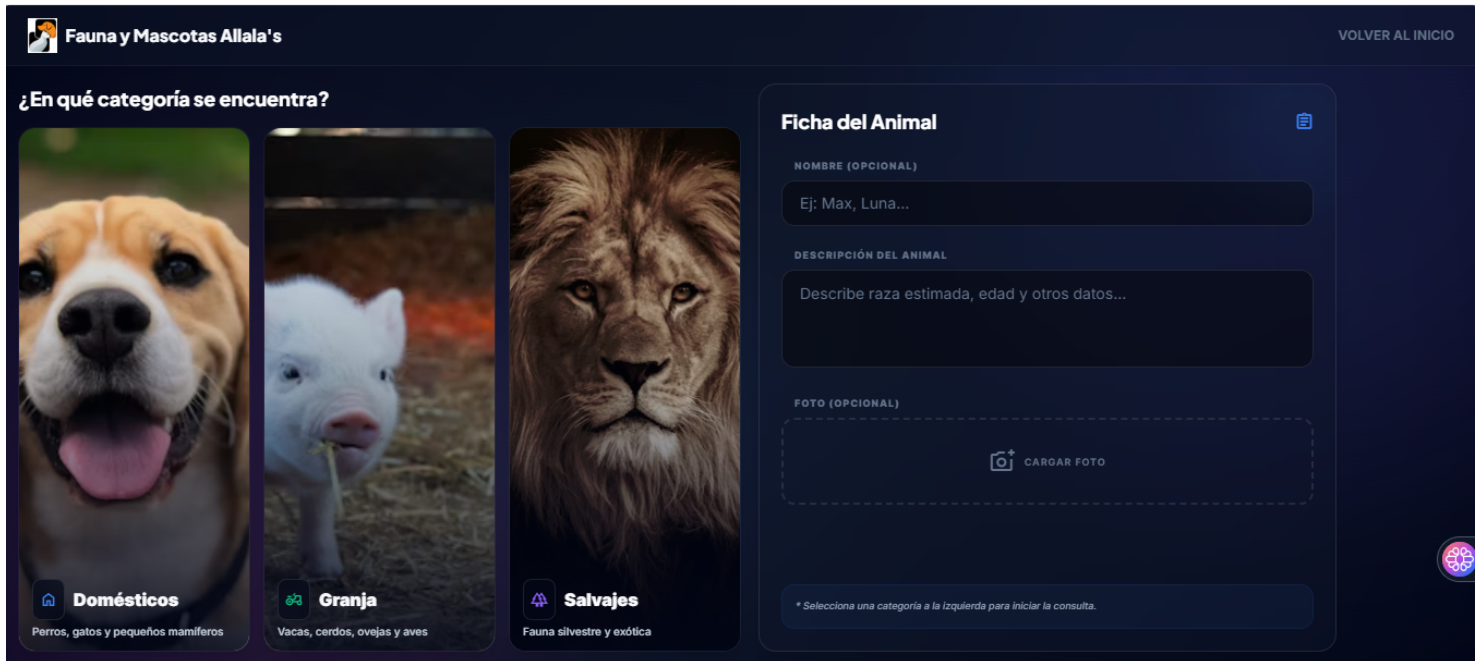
Fauna y Mascotas Allala's

VOLVER AL INICIO

¿En qué categoría se encuentra?

Domésticos
Perros, gatos y pequeños mamíferos

Granja
Vacas, cerdos, ovejas y aves

Salvajes
Fauna silvestre y exótica

Ficha del Animal

NOMBRE (OPCIONAL)

Ej: Max, Luna...

DESCRIPCIÓN DEL ANIMAL

Describe raza estimada, edad y otros datos...

FOTO (OPCIONAL)

CARGAR FOTO

* Selecciona una categoría a la izquierda para iniciar la consulta.